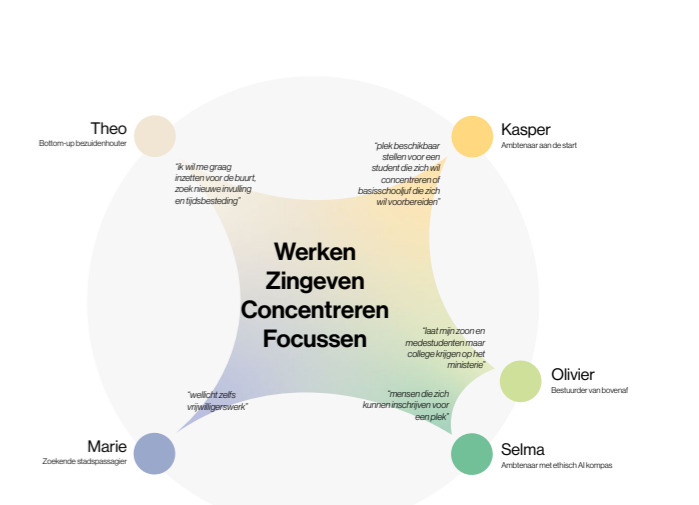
Theo
Bottom-up bezuidenhouter

Kasper
Ambtenaar aan de start

"ik wil me graag inzetten voor de buurt, zoek nieuwe invulling en tijdsbesteding"

"plek beschikbaar stellen voor een student die zich wil concentreren of basisschooljuf die zich wil voorbereiden"

Werken
Zingeven
Concentreren
Focussen

"laat mijn zoon en medestudenten maar college krijgen op het ministerie"

Olivier
Bestuurder van bovenaf

"wellicht zelfs vrijwilligerswerk"

"mensen die zich kunnen inschrijven voor een plek"

Marie
Zoekende stadspassagier

Selma
Ambtenaar met ethisch AI kompas